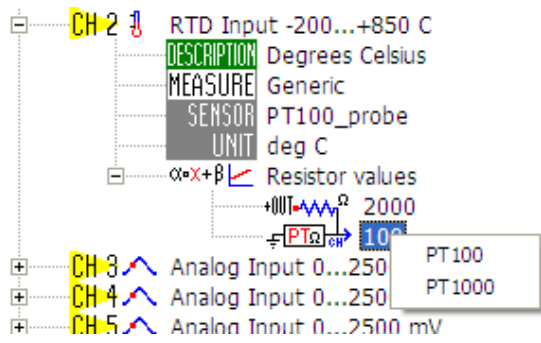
CH 2 RTD Input -200...+850 C
DESCRIPTION Degrees Celsius
MEASURE Generic
SENSOR PT100_probe
UNIT deg C
$\alpha \cdot x + \beta$ Resistor values
+OUT $\Omega$ 2000
PT$\Omega$ CH 100
PT100
PT1000
CH 3 Analog Input 0...250
CH 4 Analog Input 0...250
CH 5 Analog Input 0...2500 mV